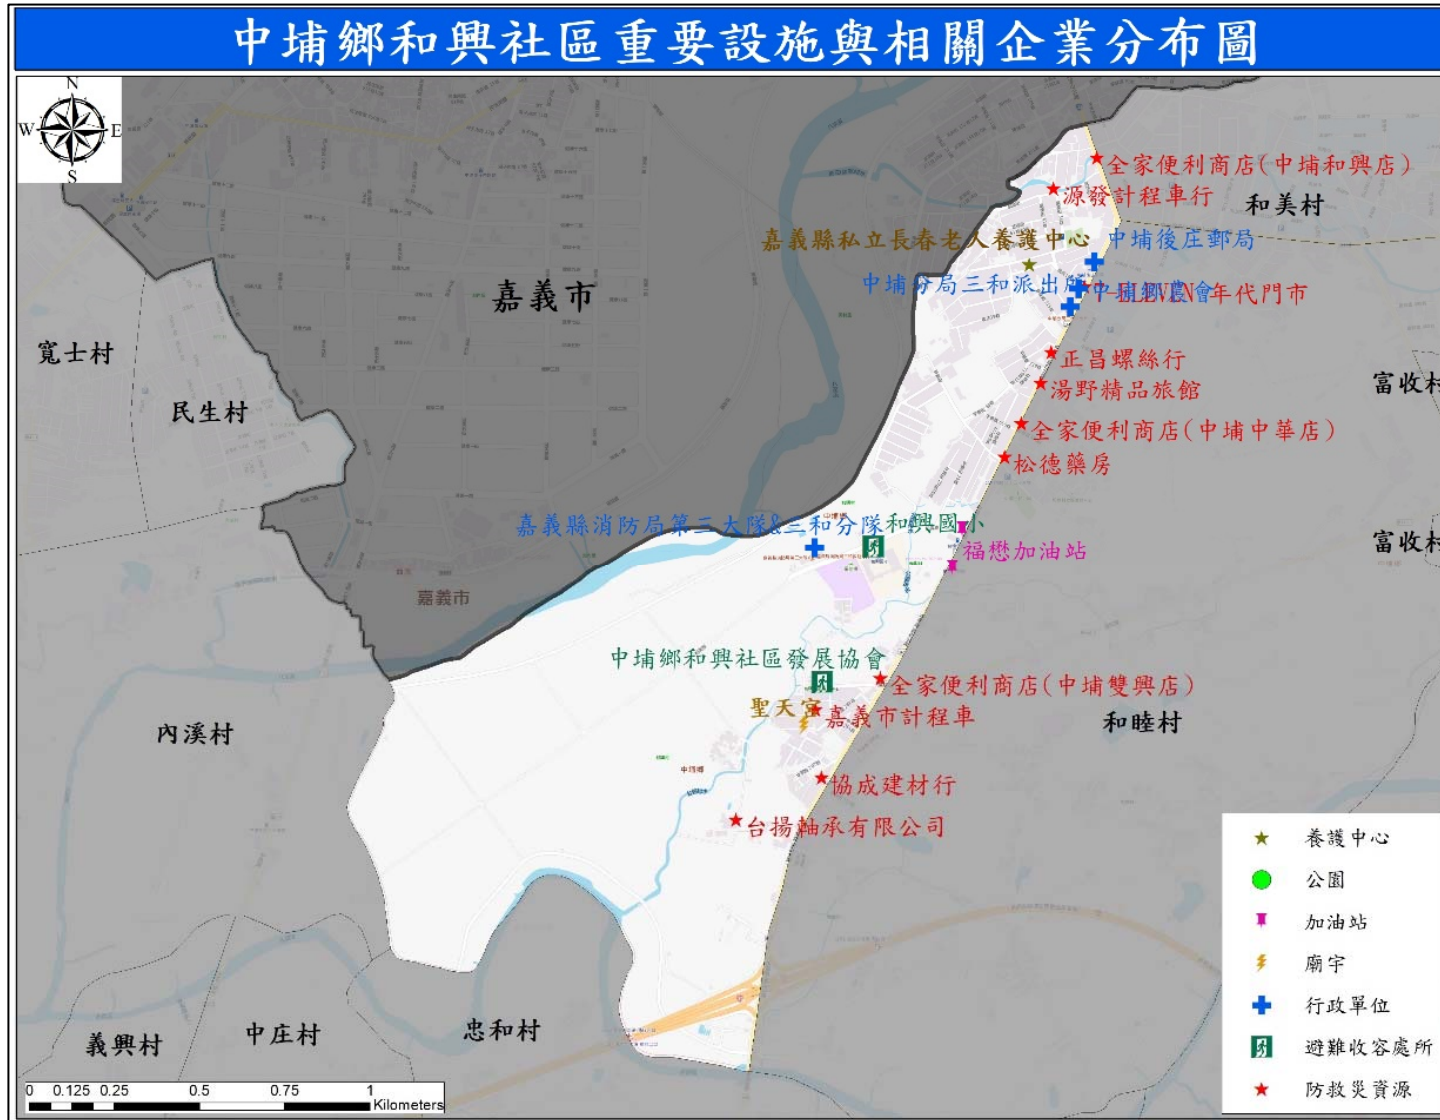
中埔鄉和興社區重要設施與相關企業分布圖

N
W E
S

全家便利商店(中埔和興店)
源發計程車行
和美村
嘉義縣私立長春老人養護中心
中埔後庄郵局
嘉義市
中埔分局三和派出所
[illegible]年代門市
寬士村
民生村
正昌螺絲行
湯野精品旅館
富收村
全家便利商店(中埔中華店)
松德藥房
嘉義縣消防局第三大隊&三和分隊
和興國小
富收村
福懋加油站
嘉義市
中埔鄉和興社區發展協會
全家便利商店(中埔雙興店)
聖天宮
嘉義市計程車
和睦村
內溪村
協成建材行
台揚軸承有限公司
義興村
中庄村
忠和村

0 0.125 0.25 0.5 0.75 1
Kilometers

養護中心
公園
加油站
廟宇
行政單位
避難收容處所
防救災資源